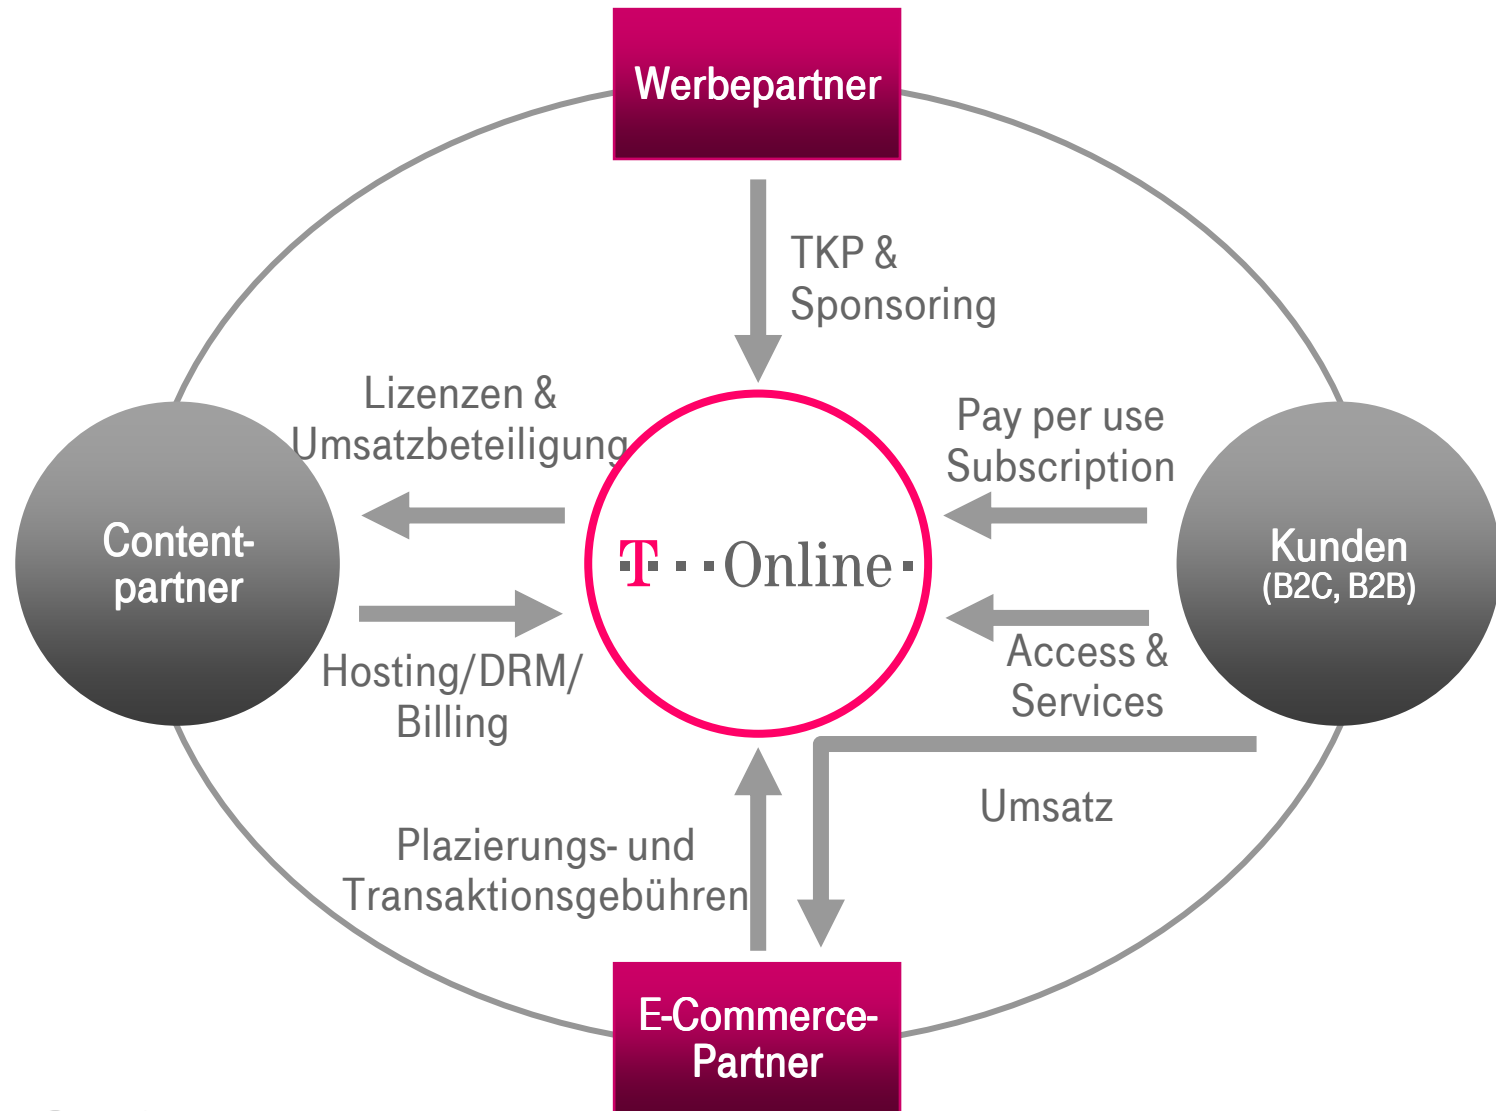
Werbepartner

TKP & Sponsoring

Lizenzen & Umsatzbeteiligung

Pay per use Subscription

Content-partner

T··Online·

Kunden (B2C, B2B)

Hosting/DRM/ Billing

Access & Services

Umsatz

Plazierungs- und Transaktionsgebühren

E-Commerce-Partner